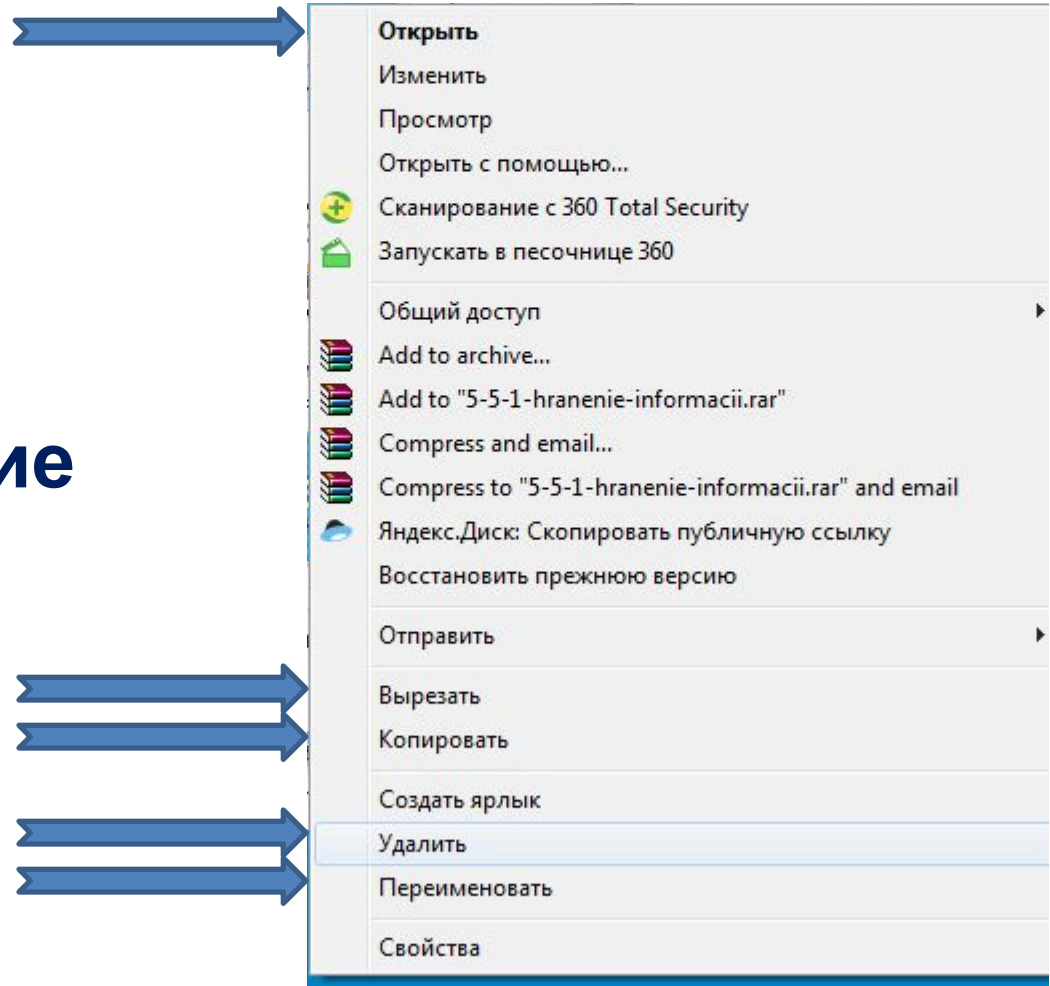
ие

Открыть
Изменить
Просмотр
Открыть с помощью...
Сканирование с 360 Total Security
Запускать в песочнице 360
Общий доступ
Add to archive...
Add to "5-5-1-hranenie-informacii.rar"
Compress and email...
Compress to "5-5-1-hranenie-informacii.rar" and email
Яндекс.Диск: Скопировать публичную ссылку
Восстановить прежнюю версию
Отправить
Вырезать
Копировать
Создать ярлык
Удалить
Переименовать
Свойства